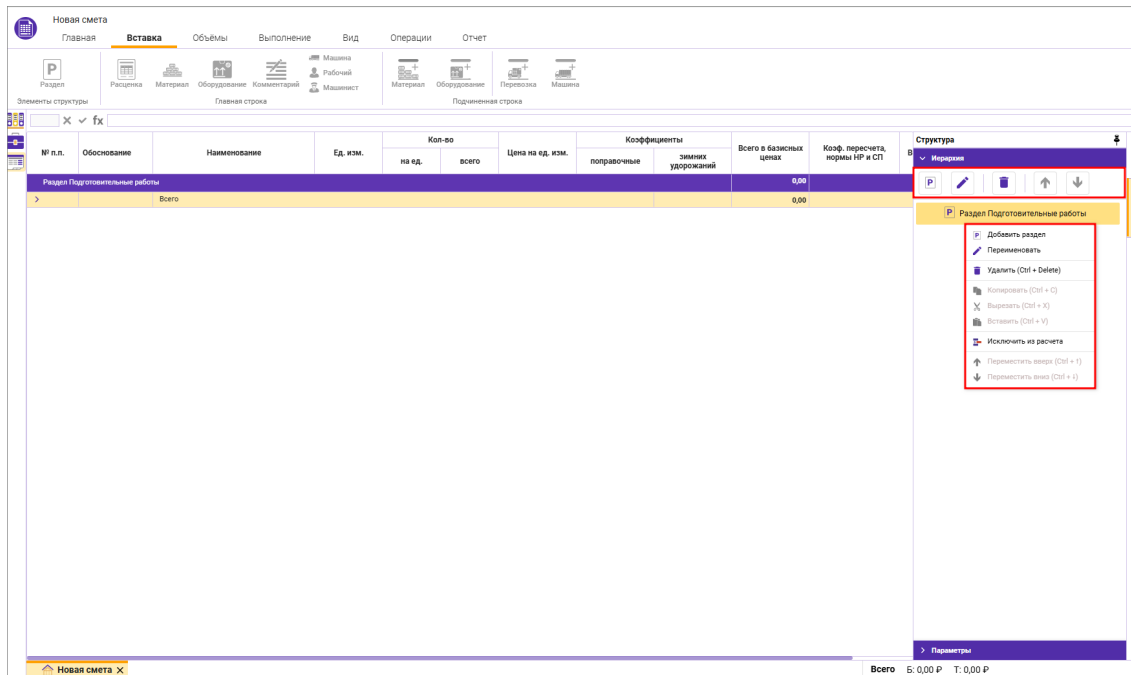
Новая смета

Главная Вставка Объёмы Выполнение Вид Операции Отчет

P Раздел
Элементы структуры

Расценка Материал Оборудование Комментарий Машина Рабочий Машинист
Главная строка

Материал Оборудование Перевозка Машина
Подчиненная строка

fx

| № п.п. | Обоснование | Наименование | Ед. изм. | Кол-во на ед. | Кол-во всего | Цена на ед. изм. | Коэффициенты поправочные | Коэффициенты зимних удорожаний | Всего в базисных ценах | Коэф. пересчета, нормы НР и СП |
|---|---|---|---|---|---|---|---|---|---|---|
| Раздел Подготовительные работы | | | | | | | | | 0,00 | |
| > | | Всего | | | | | | | 0,00 | |

Структура
Иерархия
P Раздел Подготовительные работы

Добавить раздел
Переименовать
Удалить (Ctrl + Delete)
Копировать (Ctrl + C)
Вырезать (Ctrl + X)
Вставить (Ctrl + V)
Исключить из расчета
Переместить вверх (Ctrl + ↑)
Переместить вниз (Ctrl + ↓)

Параметры

Новая смета ✕

Всего Б: 0,00 ₽ Т: 0,00 ₽